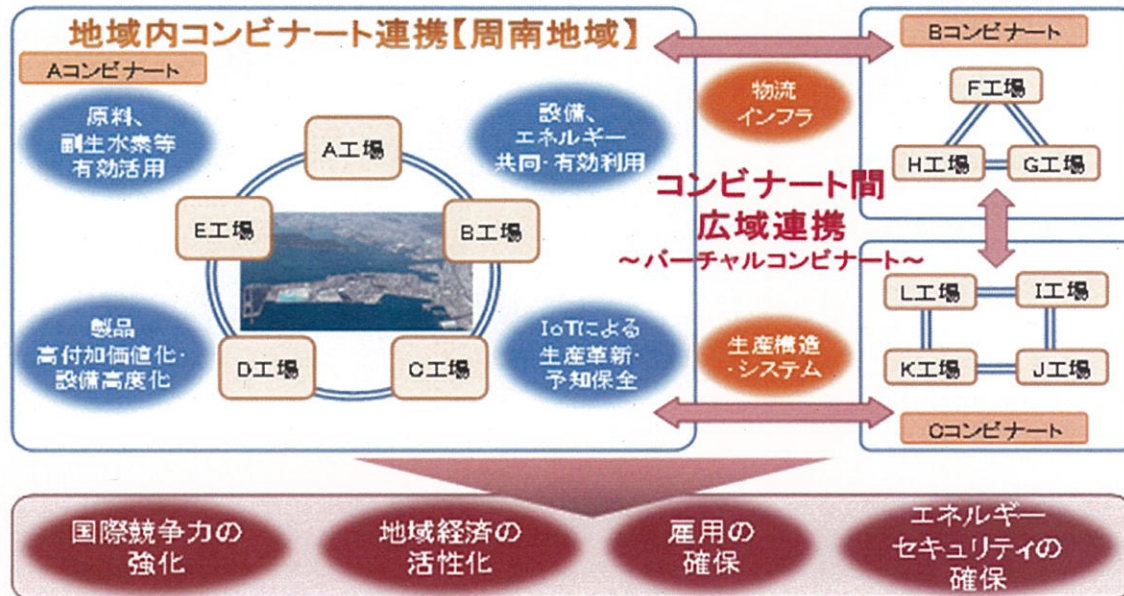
地域内コンビナート連携【周南地域】

Aコンビナート

原料、副生水素等有効活用

A工場

設備、エネルギー共同・有効利用

E工場

B工場

製品高付加価値化・設備高度化

D工場

C工場

IoTによる生産革新・予知保全

物流インフラ

コンビナート間広域連携
～バーチャルコンビナート～

生産構造・システム

Bコンビナート

F工場

H工場

G工場

L工場

I工場

K工場

J工場

Cコンビナート

国際競争力の強化

地域経済の活性化

雇用の確保

エネルギーセキュリティの確保